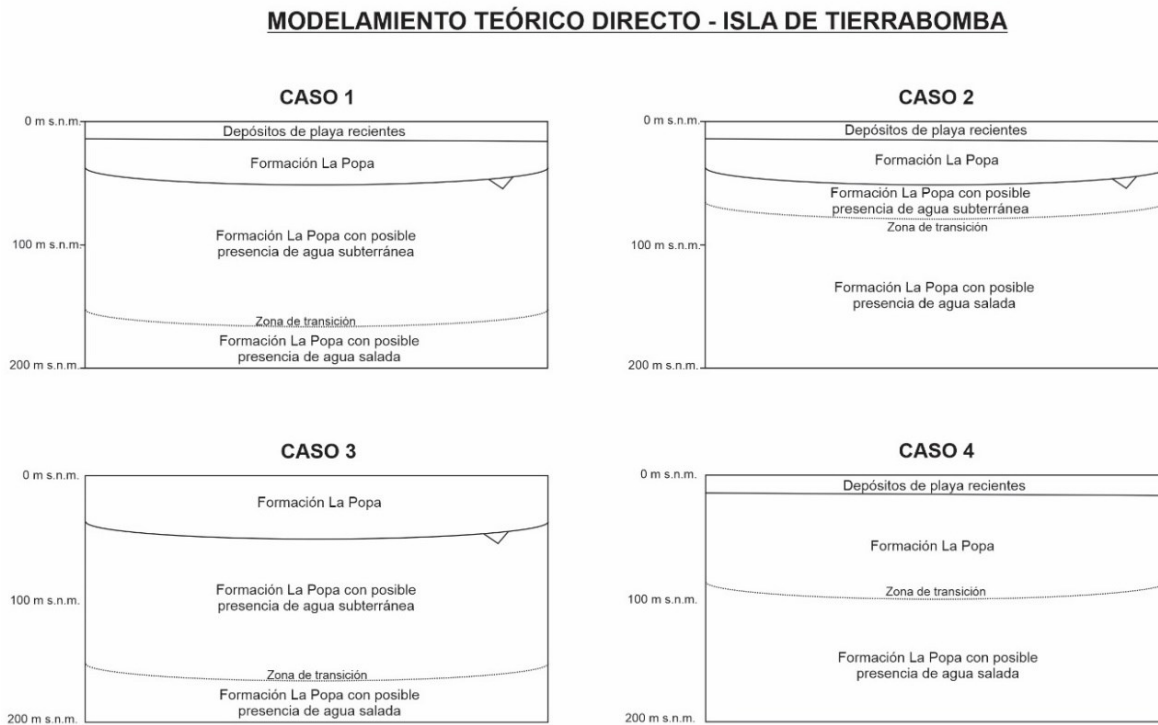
MODELAMIENTO TEÓRICO DIRECTO - ISLA DE TIERRABOMBA

CASO 1

0 m s.n.m.
Depósitos de playa recientes
Formación La Popa
100 m s.n.m.
Formación La Popa con posible presencia de agua subterránea
Zona de transición
Formación La Popa con posible presencia de agua salada
200 m s.n.m.

CASO 2

0 m s.n.m.
Depósitos de playa recientes
Formación La Popa
Formación La Popa con posible presencia de agua subterránea
Zona de transición
100 m s.n.m.
Formación La Popa con posible presencia de agua salada
200 m s.n.m.

CASO 3

0 m s.n.m.
Formación La Popa
100 m s.n.m.
Formación La Popa con posible presencia de agua subterránea
Zona de transición
Formación La Popa con posible presencia de agua salada
200 m s.n.m.

CASO 4

0 m s.n.m.
Depósitos de playa recientes
Formación La Popa
Zona de transición
100 m s.n.m.
Formación La Popa con posible presencia de agua salada
200 m s.n.m.